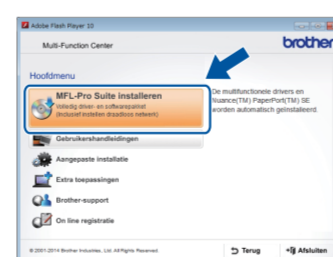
Adobe Flash Player 10

Multi-Function Center

brother

Hoofdmenu

MFL-Pro Suite installeren
Volledig driver- en softwarepakket (inclusief instellen draadloos netwerk)

De multifunctionele drivers en Nuance(TM) PaperPort(TM) SE worden automatisch geïnstalleerd.

Gebruikershandleidingen

Aangepaste installatie

Extra toepassingen

Brother-support

On line registratie

© 2001-2014 Brother Industries, Ltd. All Rights Reserved.

Terug

Afsluiten